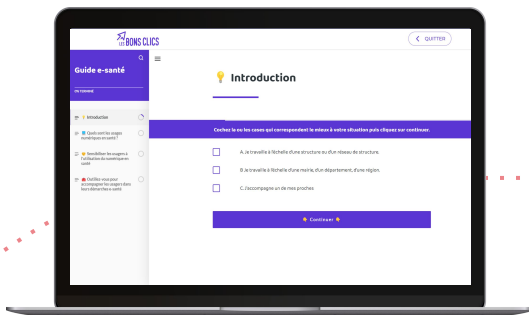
LES BONS CLICS

QUITTER

Guide e-santé

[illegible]

Introduction

Quels sont les usages numériques en santé?

Sensibiliser les usagers à l'utilisation du numérique en santé

Outillez-vous pour accompagner les usagers dans leurs démarches e-santé

💡 Introduction

Cochez la ou les cases qui correspondent le mieux à votre situation puis cliquez sur continuer.

A. Je travaille à l'échelle d'une structure ou d'un réseau de structure.

B. Je travaille à l'échelle d'une mairie, d'un département, d'une région.

C. J'accompagne un de mes proches

Continuer